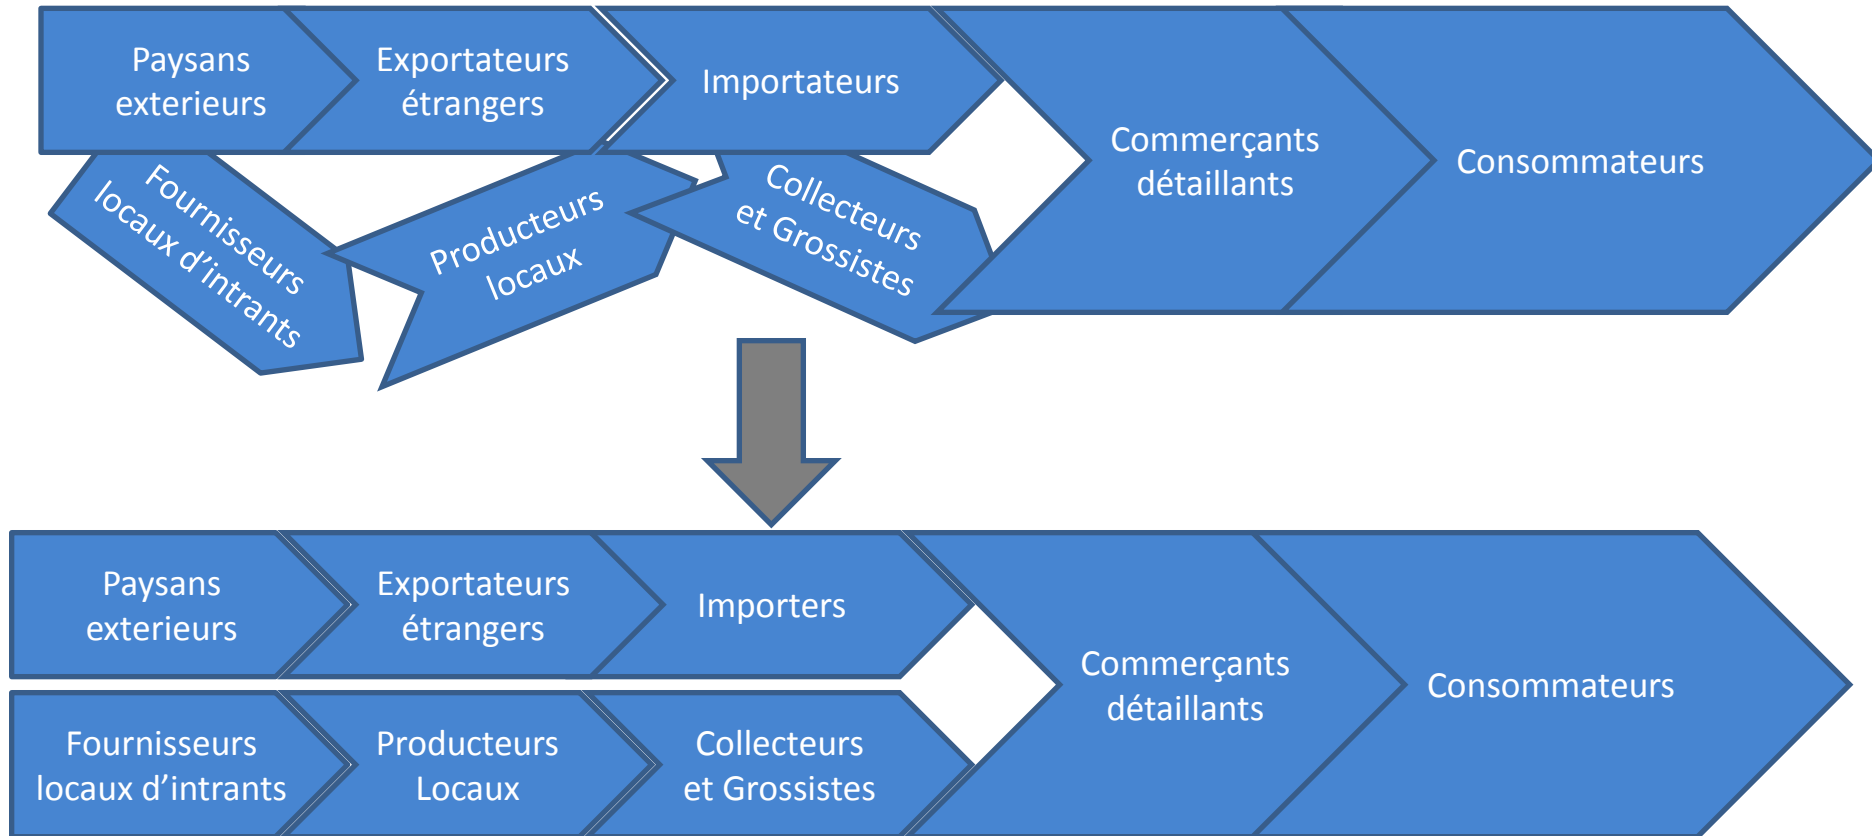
Paysans exterieurs

Exportateurs étrangers

Importateurs

Commerçants détaillants

Consommateurs

Fournisseurs locaux d'intrants

Producteurs locaux

Collecteurs et Grossistes

Paysans exterieurs

Exportateurs étrangers

Importers

Commerçants détaillants

Consommateurs

Fournisseurs locaux d'intrants

Producteurs Locaux

Collecteurs et Grossistes